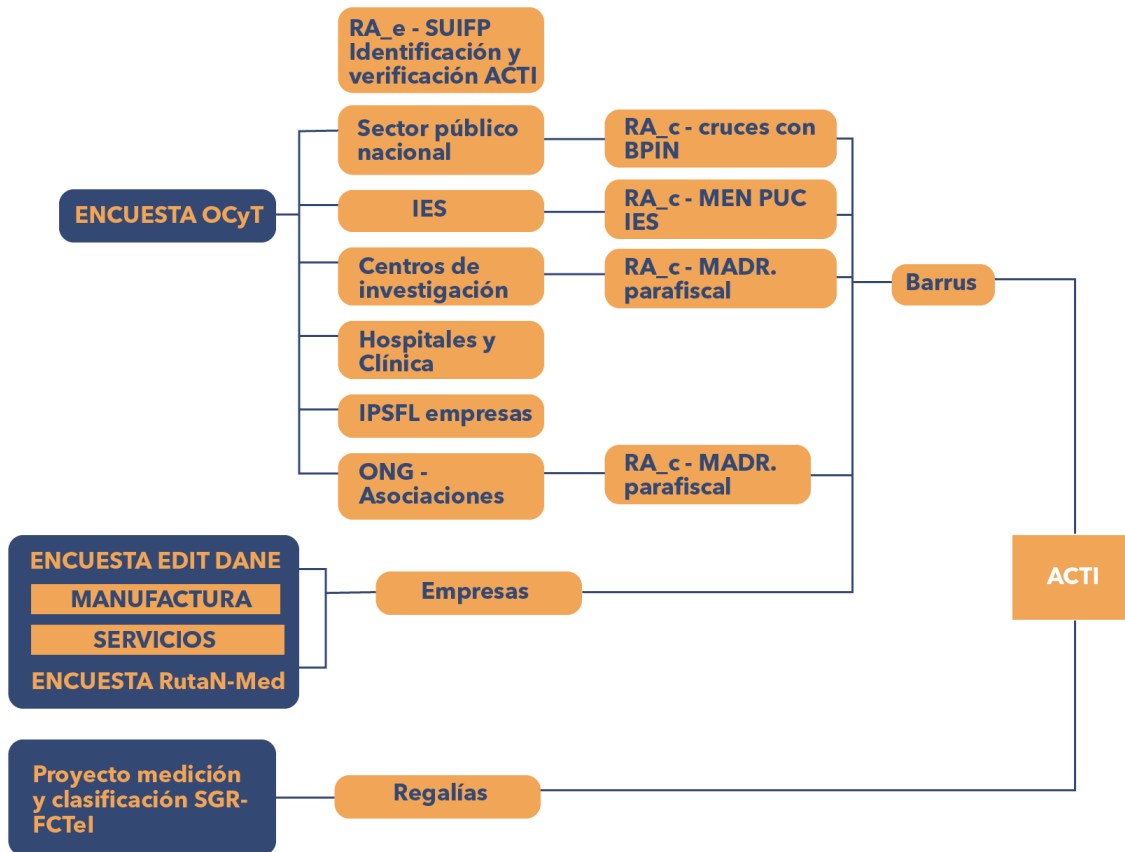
RA_e - SUIFP Identificación y verificación ACTI

ENCUESTA OCyT

Sector público nacional

RA_c - cruces con BPIN

IES

RA_c - MEN PUC IES

Centros de investigación

RA_c - MADR. parafiscal

Barrus

Hospitales y Clínica

IPSFL empresas

ONG - Asociaciones

RA_c - MADR. parafiscal

ENCUESTA EDIT DANE

MANUFACTURA

SERVICIOS

ENCUESTA RutaN-Med

Empresas

ACTI

Proyecto medición y clasificación SGR-FCTeI

Regalías